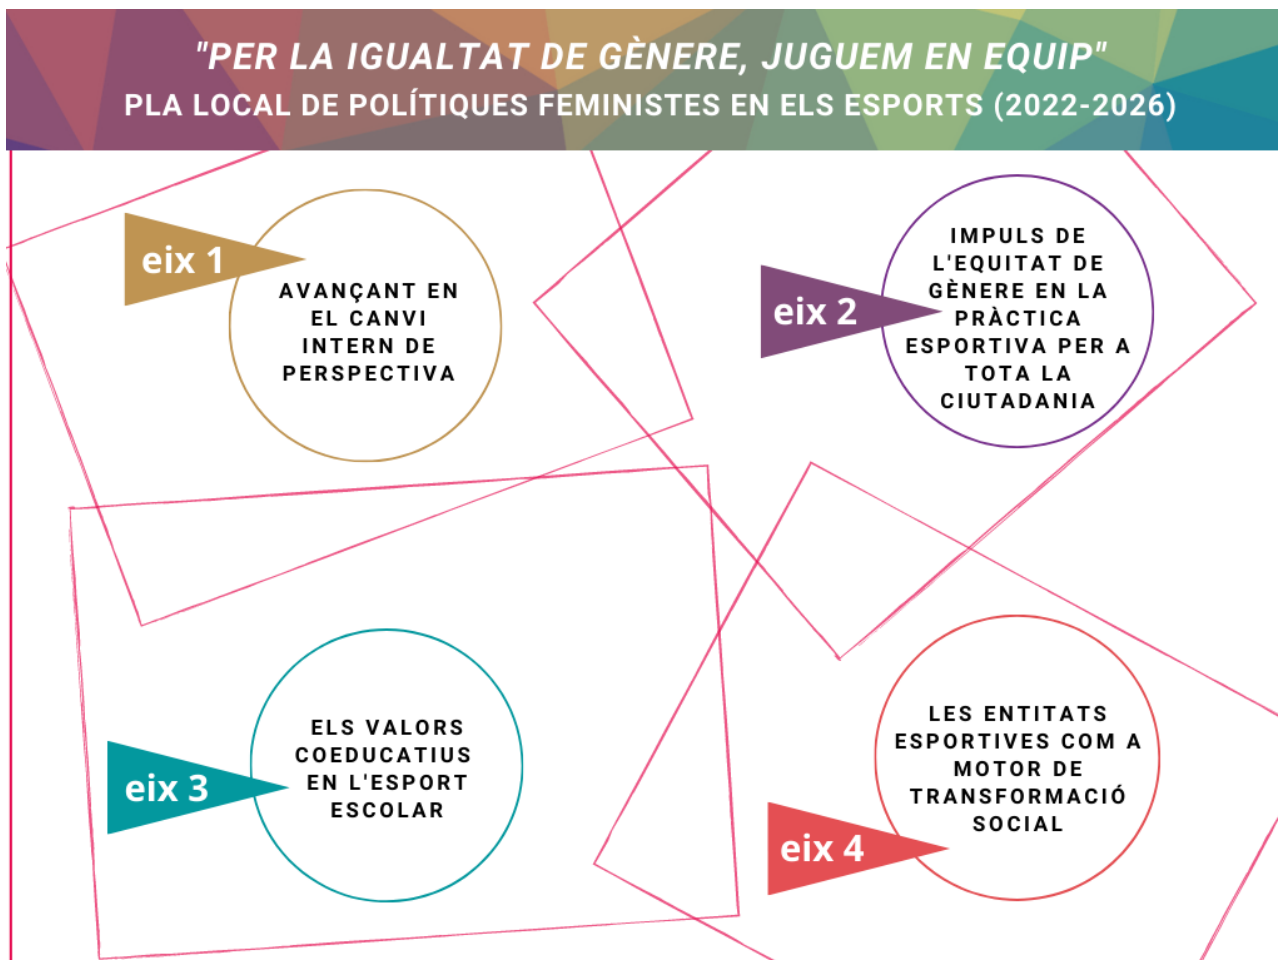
"PER LA IGUALTAT DE GÈNERE, JUGUEM EN EQUIP"
PLA LOCAL DE POLÍTIQUES FEMINISTES EN ELS ESPORTS (2022-2026)

eix 1
AVANÇANT EN EL CANVI INTERN DE PERSPECTIVA

eix 2
IMPULS DE L'EQUITAT DE GÈNERE EN LA PRÀCTICA ESPORTIVA PER A TOTA LA CIUTADANIA

eix 3
ELS VALORS COEDUCATIUS EN L'ESPORT ESCOLAR

eix 4
LES ENTITATS ESPORTIVES COM A MOTOR DE TRANSFORMACIÓ SOCIAL